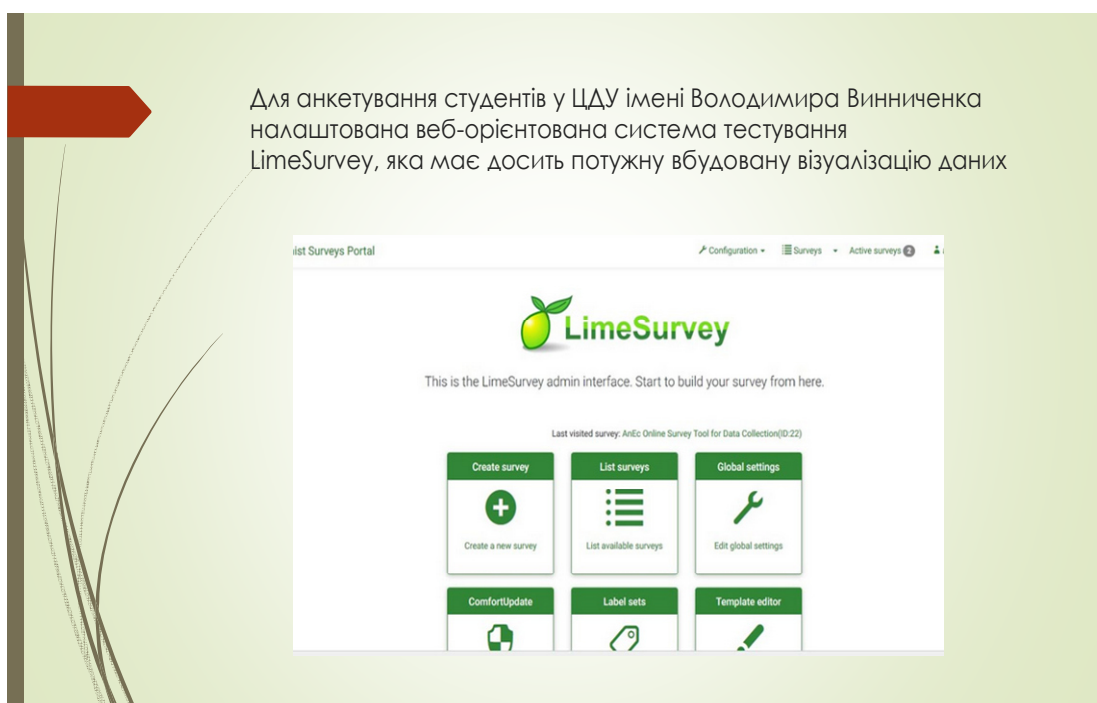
Для анкетування студентів у ЦДУ імені Володимира Винниченка налаштована веб-орієнтована система тестування LimeSurvey, яка має досить потужну вбудовану візуалізацію даних

ist Surveys Portal

Configuration ▾ Surveys ▾ Active surveys 2

LimeSurvey

This is the LimeSurvey admin interface. Start to build your survey from here.

Last visited survey: AnEc Online Survey Tool for Data Collection(ID:22)

Create survey

Create a new survey

List surveys

List available surveys

Global settings

Edit global settings

ComfortUpdate

Label sets

Template editor